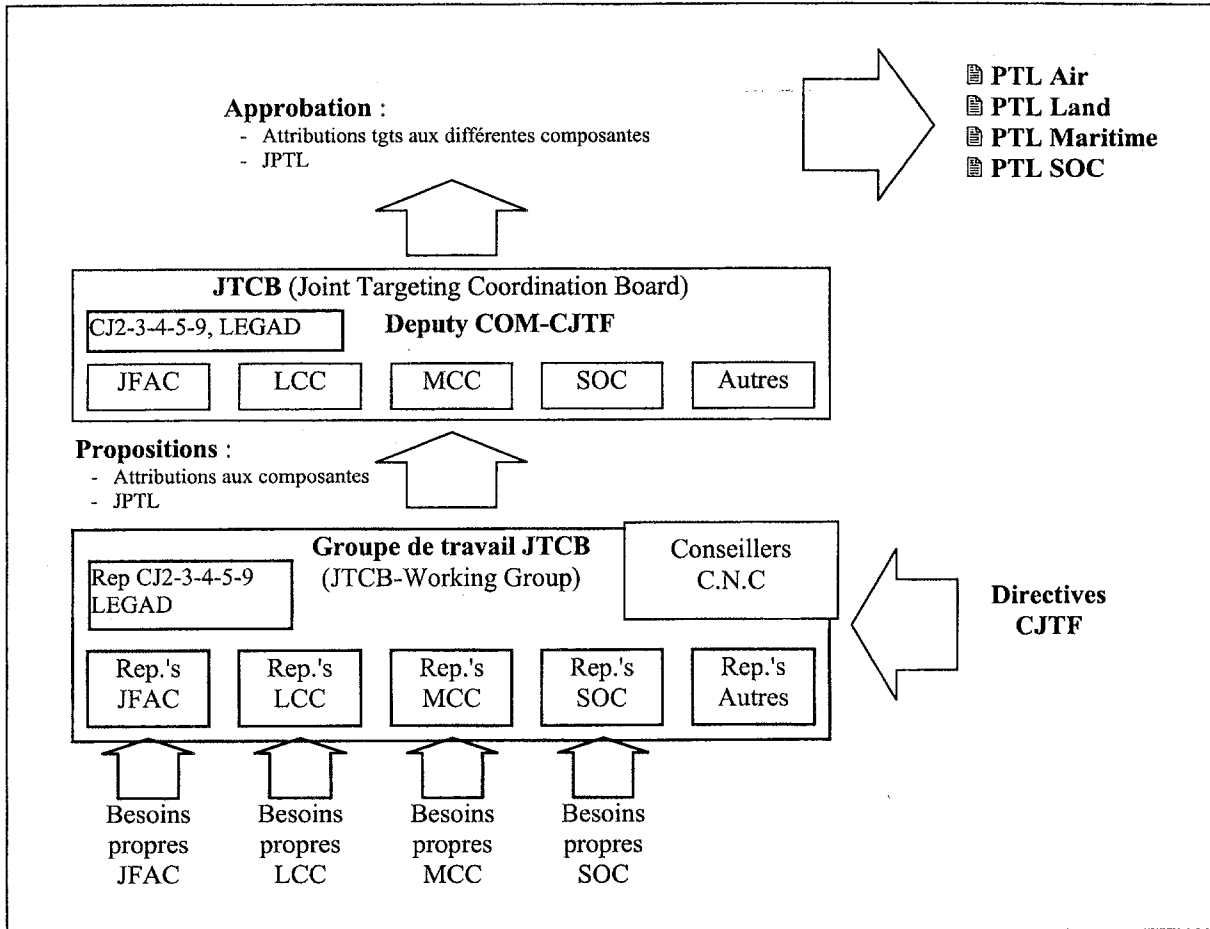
Approbation :
- Attributions tgts aux différentes composantes
- JPTL

PTL Air
PTL Land
PTL Maritime
PTL SOC

JTCB (Joint Targeting Coordination Board)
CJ2-3-4-5-9, LEGAD
Deputy COM-CJTF
JFAC
LCC
MCC
SOC
Autres

Propositions :
- Attributions aux composantes
- JPTL

Groupe de travail JTCB
(JTCB-Working Group)
Conseillers
C.N.C
Rep CJ2-3-4-5-9
LEGAD
Rep.'s
JFAC
Rep.'s
LCC
Rep.'s
MCC
Rep.'s
SOC
Rep.'s
Autres

Directives
CJTF

Besoins propres JFAC
Besoins propres LCC
Besoins propres MCC
Besoins propres SOC